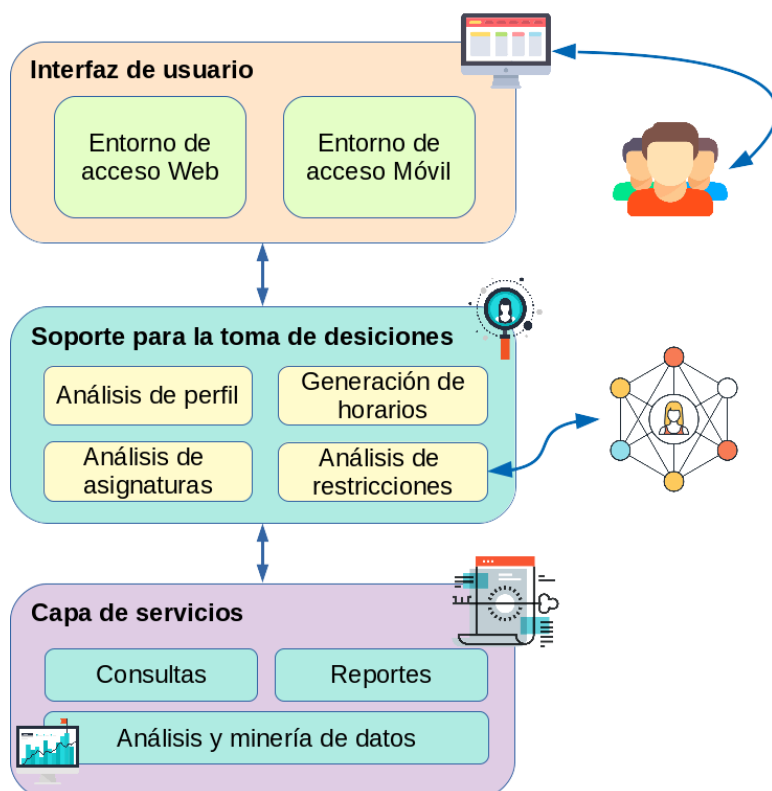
Interfaz de usuario

Entorno de acceso Web

Entorno de acceso Móvil

Soporte para la toma de desiciones

Análisis de perfil

Generación de horarios

Análisis de asignaturas

Análisis de restricciones

Capa de servicios

Consultas

Reportes

Análisis y minería de datos